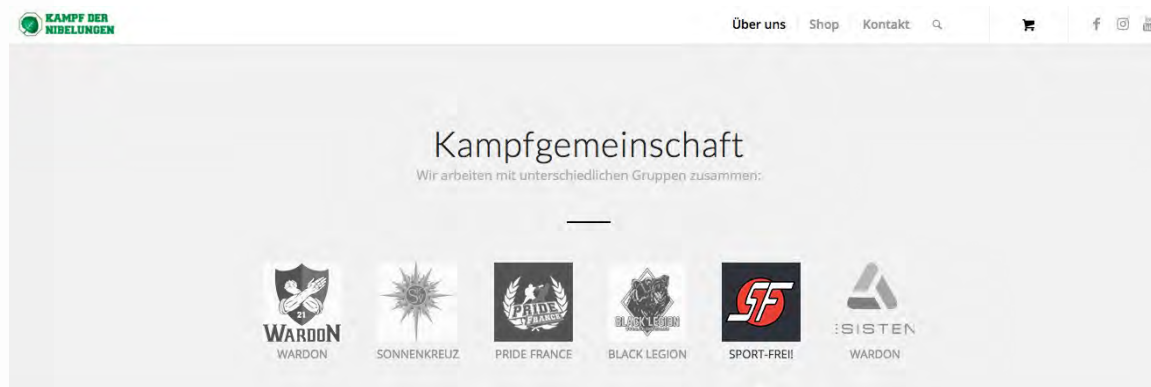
KAMPF DER NIBELUNGEN

Über uns Shop Kontakt

Kampfgemeinschaft

Wir arbeiten mit unterschiedlichen Gruppen zusammen:

21 WARDON
WARDON

SJ
SONNENKREUZ

PRIDE FRANCE
PRIDE FRANCE

BLACK LEGION
BLACK LEGION

SF
SPORT-FREI!

ESISTEN
WARDON